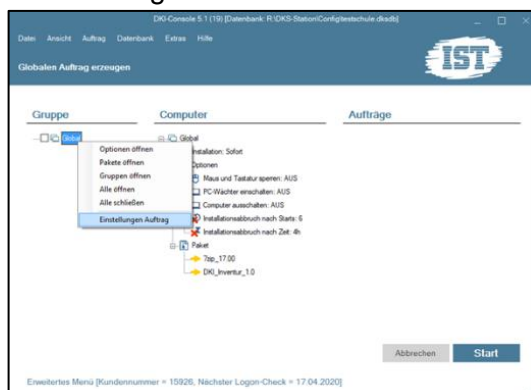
DKI-Console 5.1 (19) [Datenbank: R:\DKS-Station\Config\testschule.dksdb]

Datei Ansicht Auftrag Datenbank Extras Hilfe

Globalen Auftrag erzeugen

IST

Gruppe

Global

Optionen öffnen
Pakete öffnen
Gruppen öffnen
Alle öffnen
Alle schließen
Einstellungen Auftrag

Computer

Global
Installation: Sofort
Optionen
Maus und Tastatur sperren: AUS
PC-Wächter einschalten: AUS
Computer ausschalten: AUS
Installationsabbruch nach Starts: 6
Installationsabbruch nach Zeit: 4h
Paket
7zip_17.00
DKI_Inventur_1.0

Aufträge

Abbrechen Start

Erweitertes Menü [Kundennummer = 15926, Nächster Logon-Check = 17.04.2020]